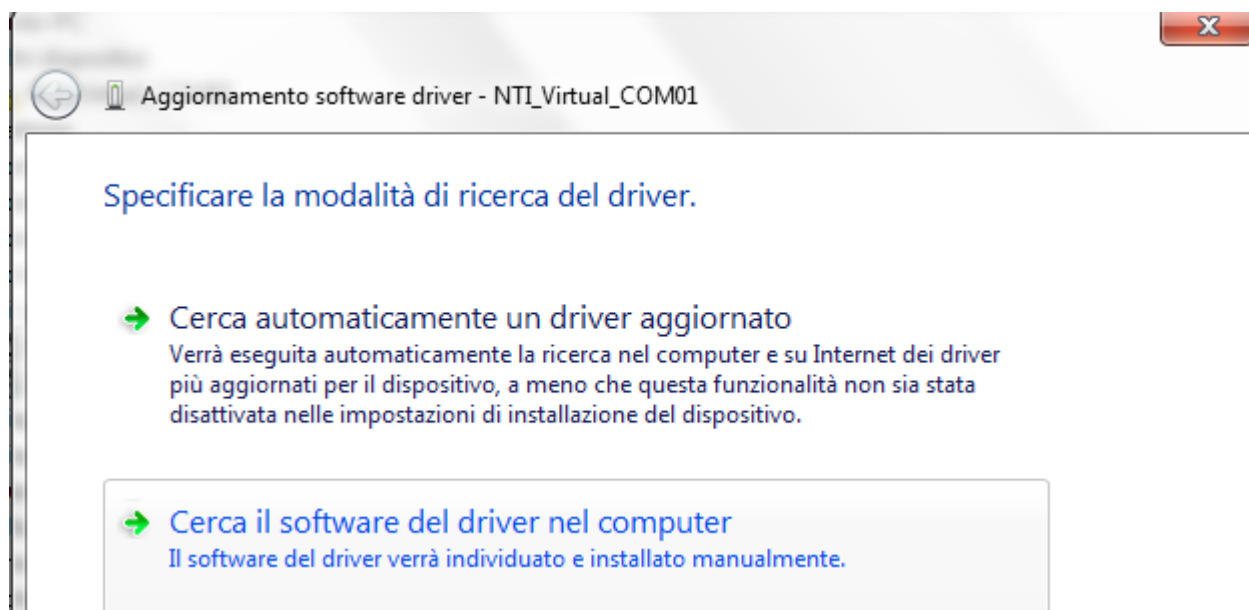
Aggiornamento software driver - NTI_Virtual_COM01

Specificare la modalità di ricerca del driver.

Cerca automaticamente un driver aggiornato
Verrà eseguita automaticamente la ricerca nel computer e su Internet dei driver più aggiornati per il dispositivo, a meno che questa funzionalità non sia stata disattivata nelle impostazioni di installazione del dispositivo.

Cerca il software del driver nel computer
Il software del driver verrà individuato e installato manualmente.